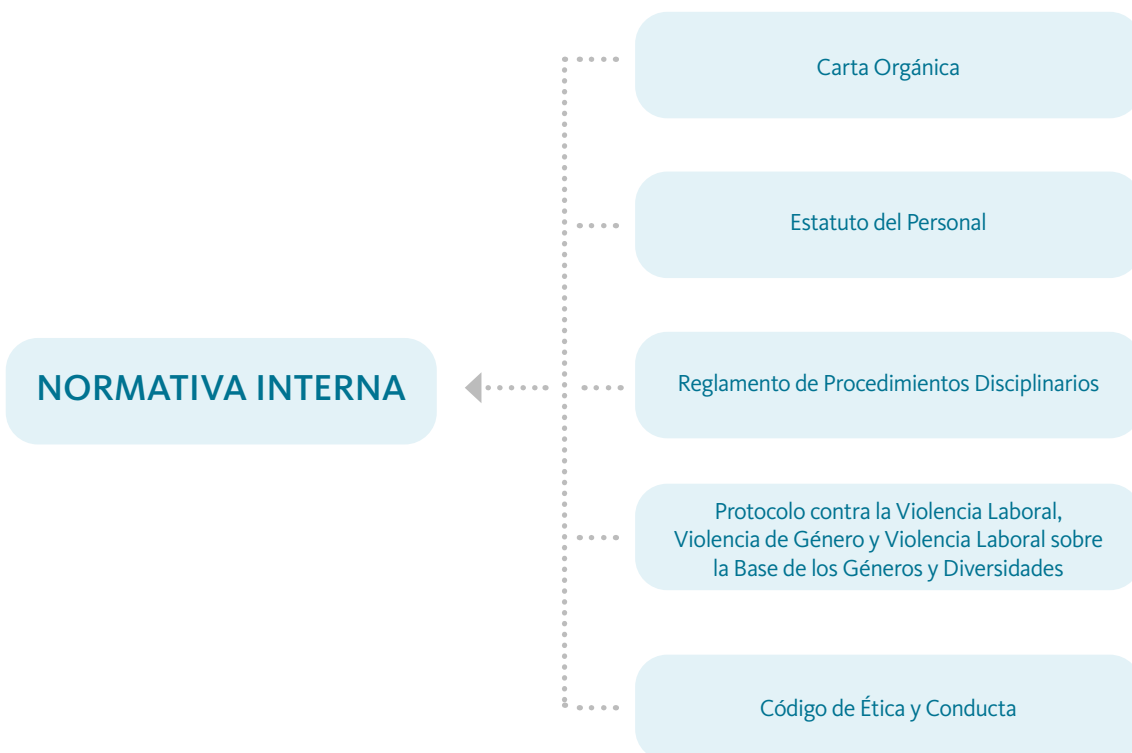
NORMATIVA INTERNA

Carta Orgánica

Estatuto del Personal

Reglamento de Procedimientos Disciplinarios

Protocolo contra la Violencia Laboral, Violencia de Género y Violencia Laboral sobre la Base de los Géneros y Diversidades

Código de Ética y Conducta